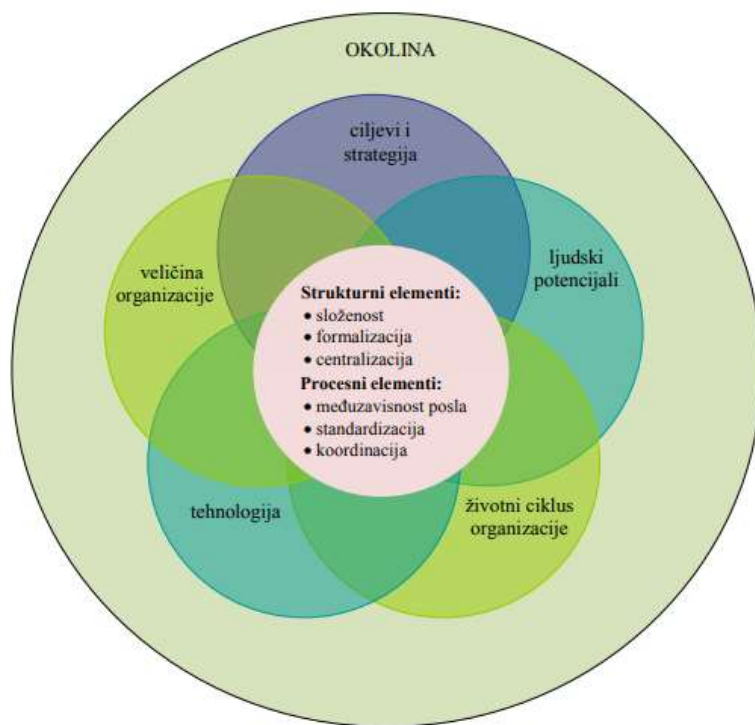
OKOLINA

ciljevi i strategija

veličina organizacije

ljudski potencijali

Strukturni elementi:
• složenost
• formalizacija
• centralizacija
Procesni elementi:
• međuzavisnost posla
• standardizacija
• koordinacija

tehnologija

životni ciklus organizacije